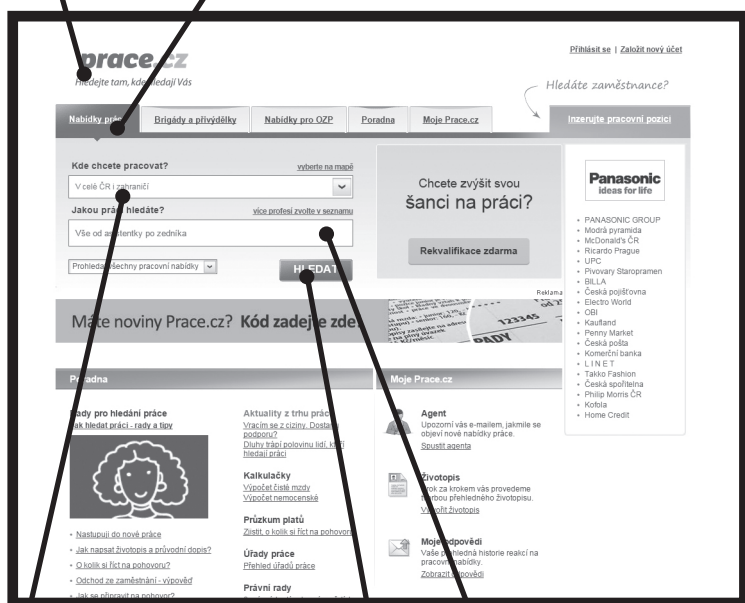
prace.cz
Hledejte tam, kde hledají Vás

Přihlásit se | Založit nový účet

Hledáte zaměstnance?

Nabídky práce | Brigády a přivýdělky | Nabídky pro OZP | Poradna | Moje Prace.cz | Inzerujte pracovní pozici

Kde chcete pracovat? vyberte na mapě
V celé ČR i zahraničí
Jakou práci hledáte? více profesí zvolte v seznamu
Vše od asistentky po zedníka
Prohledat všechny pracovní nabídky
HLEDAT

Chcete zvýšit svou šanci na práci?
Rekvalifikace zdarma

Panasonic
ideas for life

- PANASONIC GROUP
- Modrá pyramida
- McDonald's ČR
- Ricardo Prague
- UPC
- Pivovary Staropramen
- BILLA
- Česká pojišťovna
- Electro World
- OBI
- Kaufland
- Penny Market
- Česká pošta
- Komerční banka
- L I N E T
- Takko Fashion
- Česká spořitelna
- Philip Morris ČR
- Kofola
- Home Credit

Reklama

Máte noviny Prace.cz? Kód zadejte zde.

Poradna

Rady pro hledání práce
Jak hledat práci - rady a tipy

- Nastupují do nové práce
- Jak napsat životopis a průvodní dopis?
- O kolik si říct na pohovoru?
- Odchod ze zaměstnání - výpověď
- Jak se připravit na pohovor?

Aktuality z trhu práce
Vracím se z ciziny. Dostanu podporu?
Dluhy trápí polovinu lidí, kteří hledají práci

Kalkulačky
Výpočet čisté mzdy
Výpočet nemocenské

Průzkum platů
Zjistit, o kolik si říct na pohovoru

Úřady práce
Přehled úřadů práce

Právní rady

Moje Prace.cz

Agent
Upozorní vás e-mailem, jakmile se objeví nové nabídky práce.
Spustit agenta

Životopis
Krok za krokem vás provedeme tvorbou přehledného životopisu.
Vytvořit životopis

Moje odpovědi
Vaše přehledná historie reakcí na pracovní nabídky.
Zobrazit odpovědi